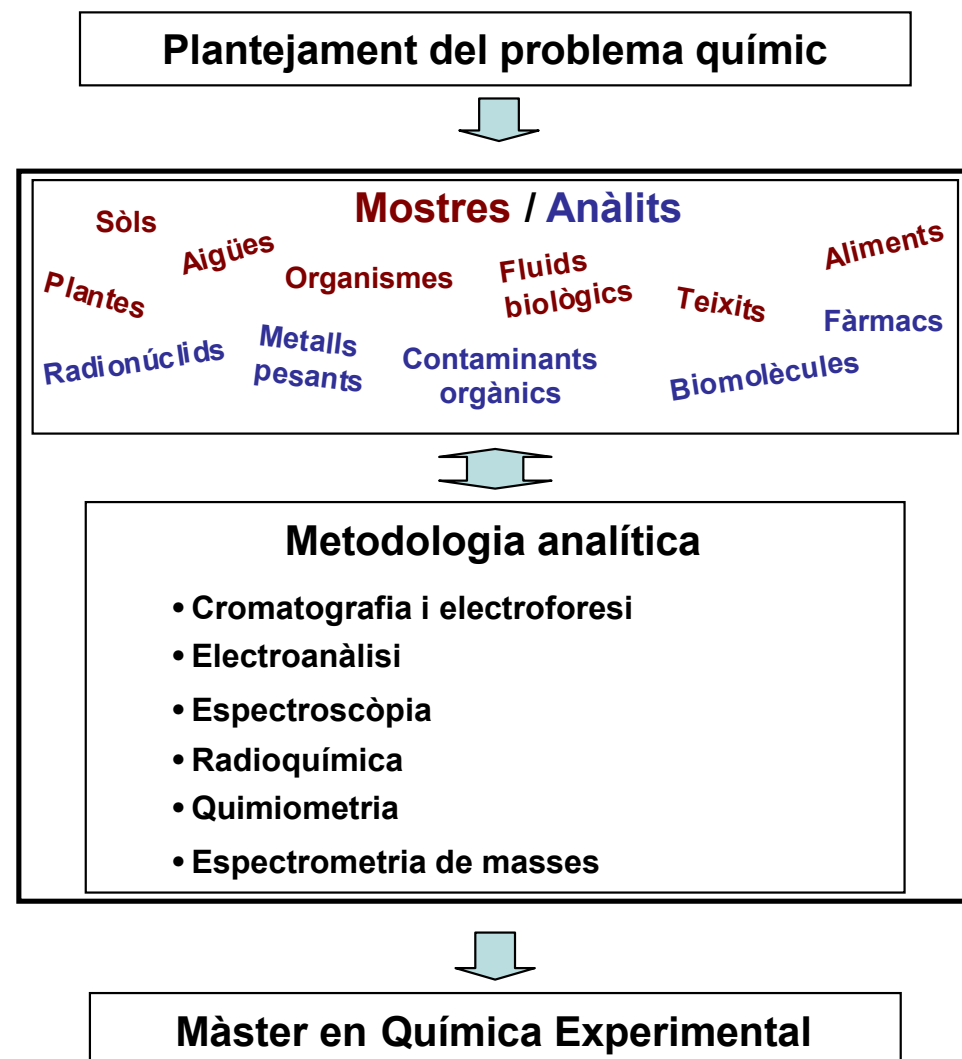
Plantejament del problema químic

Mostres / Anàlits

Sòls
Aigües
Plantes
Organismes
Fluids biològics
Teixits
Aliments
Fàrmacs
Radionúclids
Metalls pesants
Contaminants orgànics
Biomolècules

Metodologia analítica

• Cromatografia i electroforesi
• Electroanàlisi
• Espectroscòpia
• Radioquímica
• Quimiometria
• Espectrometria de masses

Màster en Química Experimental